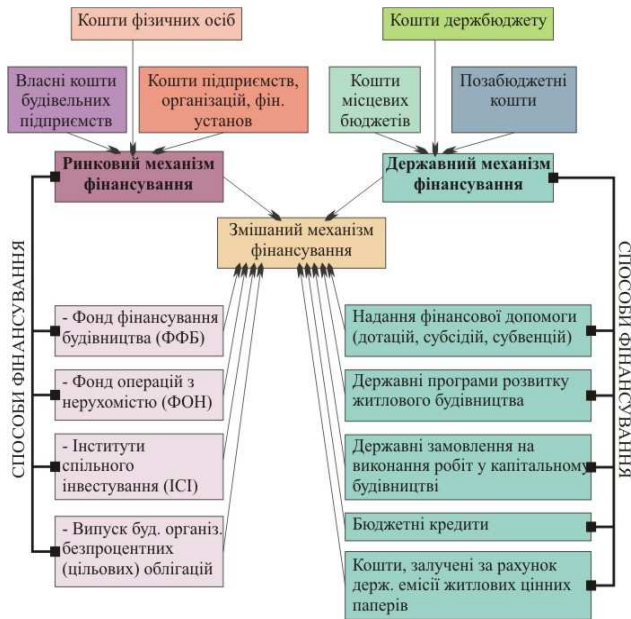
Кошти фізичних осіб

Кошти держбюджету

Власні кошти будівельних підприємств

Кошти підприємств, організацій, фін. установ

Кошти місцевих бюджетів

Позабюджетні кошти

Ринковий механізм фінансування

Державний механізм фінансування

Змішаний механізм фінансування

СПОСОБИ ФІНАНСУВАННЯ

- Фонд фінансування будівництва (ФФБ)

- Фонд операцій з нерухомістю (ФОН)

- Інститути спільного інвестування (ІСІ)

- Випуск буд. організ. безпроцентних (цільових) облігацій

СПОСОБИ ФІНАНСУВАННЯ

Надання фінансової допомоги (дотацій, субсідій, субвенцій)

Державні програми розвитку житлового будівництва

Державні замовлення на виконання робіт у капітальному будівництві

Бюджетні кредити

Кошти, залучені за рахунок держ. емісії житлових цінних паперів